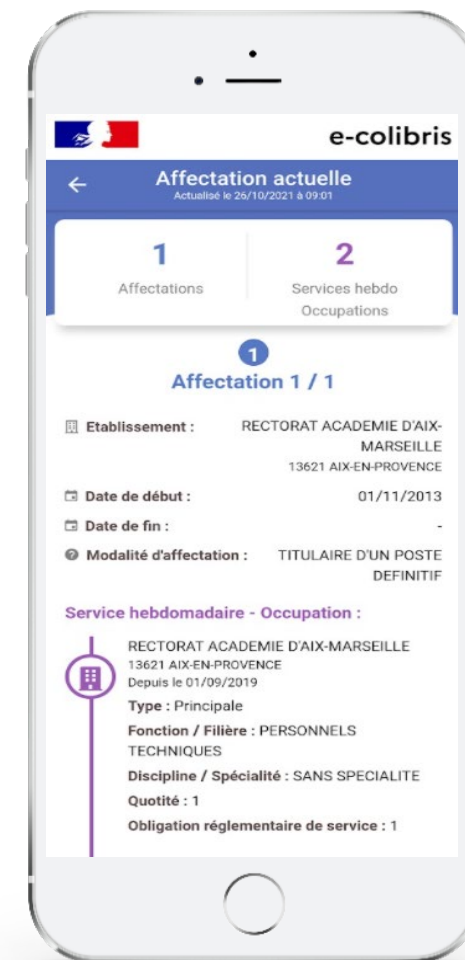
e-colibris

Affectation actuelle
Actualisé le 26/10/2021 à 09:01

1
Affectations

2
Services hebdo Occupations

1
Affectation 1 / 1

Etablissement : RECTORAT ACADEMIE D'AIX-MARSEILLE
13621 AIX-EN-PROVENCE

Date de début : 01/11/2013

Date de fin : -

Modalité d'affectation : TITULAIRE D'UN POSTE DEFINITIF

Service hebdomadaire - Occupation :

RECTORAT ACADEMIE D'AIX-MARSEILLE
13621 AIX-EN-PROVENCE
Depuis le 01/09/2019

Type : Principale

Fonction / Filière : PERSONNELS TECHNIQUES

Discipline / Spécialité : SANS SPECIALITE

Quotité : 1

Obligation réglementaire de service : 1